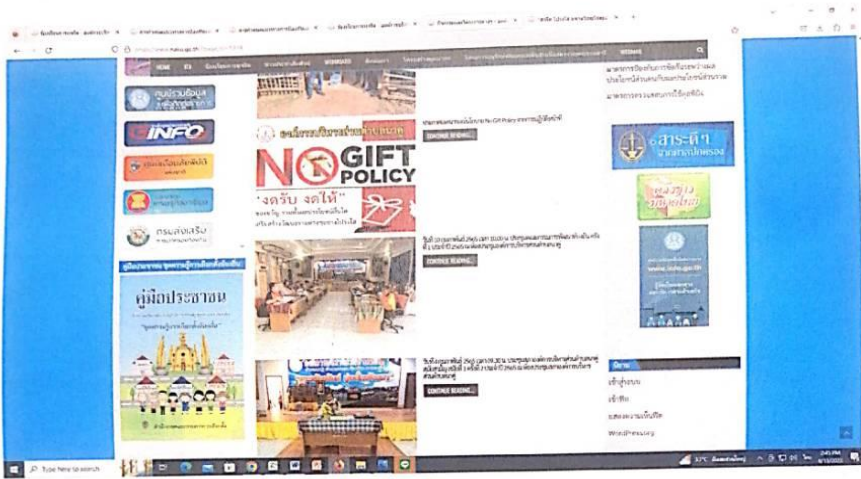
HOME

INFO

กรมส่งเสริม

คู่มือประชาชน

คู่มือประชาชน

NO GIFT POLICY

งดรับ งดให้

CONTINUE READING

CONTINUE READING

CONTINUE READING

สาระดี

www.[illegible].go.th

เข้าสู่ระบบ

WordPress.org

Type here to search